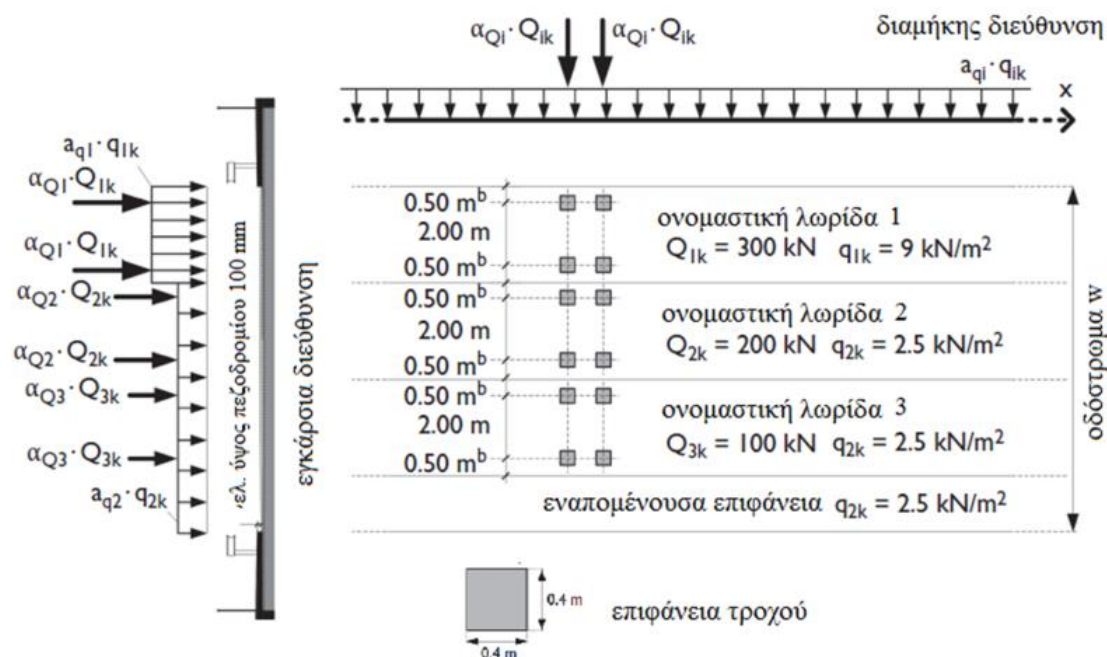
$\alpha_{Qi} \cdot Q_{ik}$ $\alpha_{Qi} \cdot Q_{ik}$

διαμήκης διεύθυνση

$a_{qi} \cdot q_{ik}$

x

$a_{q1} \cdot q_{1k}$

$\alpha_{Q1} \cdot Q_{1k}$

$\alpha_{Q1} \cdot Q_{1k}$

$\alpha_{Q2} \cdot Q_{2k}$

$\alpha_{Q2} \cdot Q_{2k}$

$\alpha_{Q3} \cdot Q_{3k}$

$\alpha_{Q3} \cdot Q_{3k}$

$a_{q2} \cdot q_{2k}$

ελ. ύψος πεζοδρομίου 100 mm

εγκάρσια διεύθυνση

0.50 m$^b$
2.00 m
0.50 m$^b$

ονομαστική λωρίδα 1
$Q_{1k}$ = 300 kN $q_{1k}$ = 9 kN/m$^2$

0.50 m$^b$
2.00 m
0.50 m$^b$

ονομαστική λωρίδα 2
$Q_{2k}$ = 200 kN $q_{2k}$ = 2.5 kN/m$^2$

0.50 m$^b$
2.00 m
0.50 m$^b$

ονομαστική λωρίδα 3
$Q_{3k}$ = 100 kN $q_{2k}$ = 2.5 kN/m$^2$

εναπομένουσα επιφάνεια $q_{2k}$ = 2.5 kN/m$^2$

οδόστρωμα w

0.4 m

επιφάνεια τροχού

0.4 m